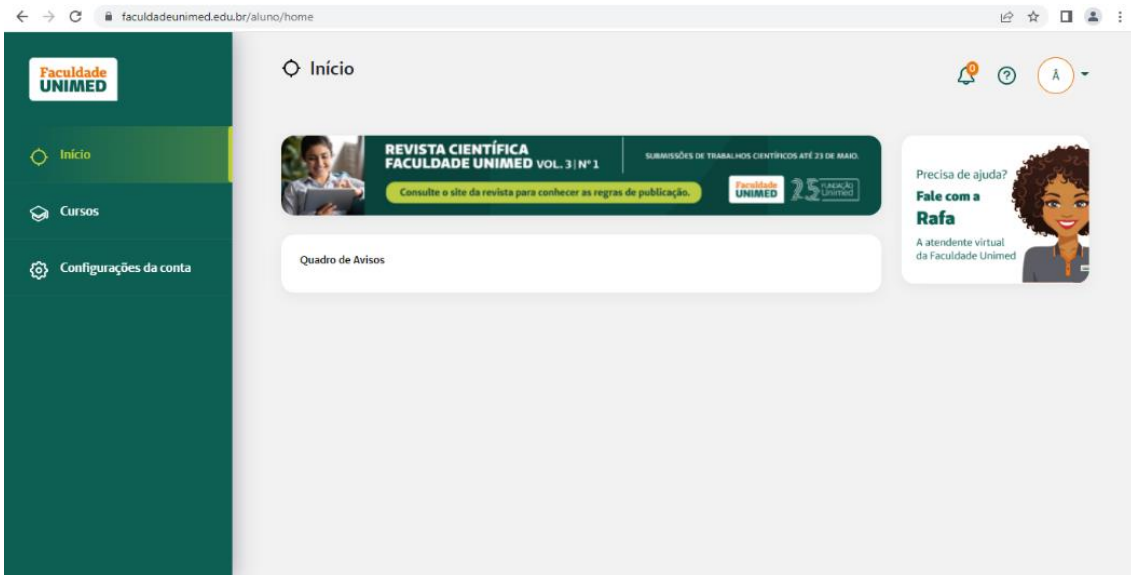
faculdadeunimed.edu.br/aluno/home

Faculdade UNIMED

Início

Cursos

Configurações da conta

Início

0

?

A

REVISTA CIENTÍFICA FACULDADE UNIMED VOL. 3 | Nº 1

SUBMISSÕES DE TRABALHOS CIENTÍFICOS ATÉ 23 DE MAIO.

Consulte o site da revista para conhecer as regras de publicação.

Faculdade UNIMED

25 FUNDAÇÃO Unimed

Quadro de Avisos

Precisa de ajuda?

Fale com a

Rafa

A atendente virtual da Faculdade Unimed